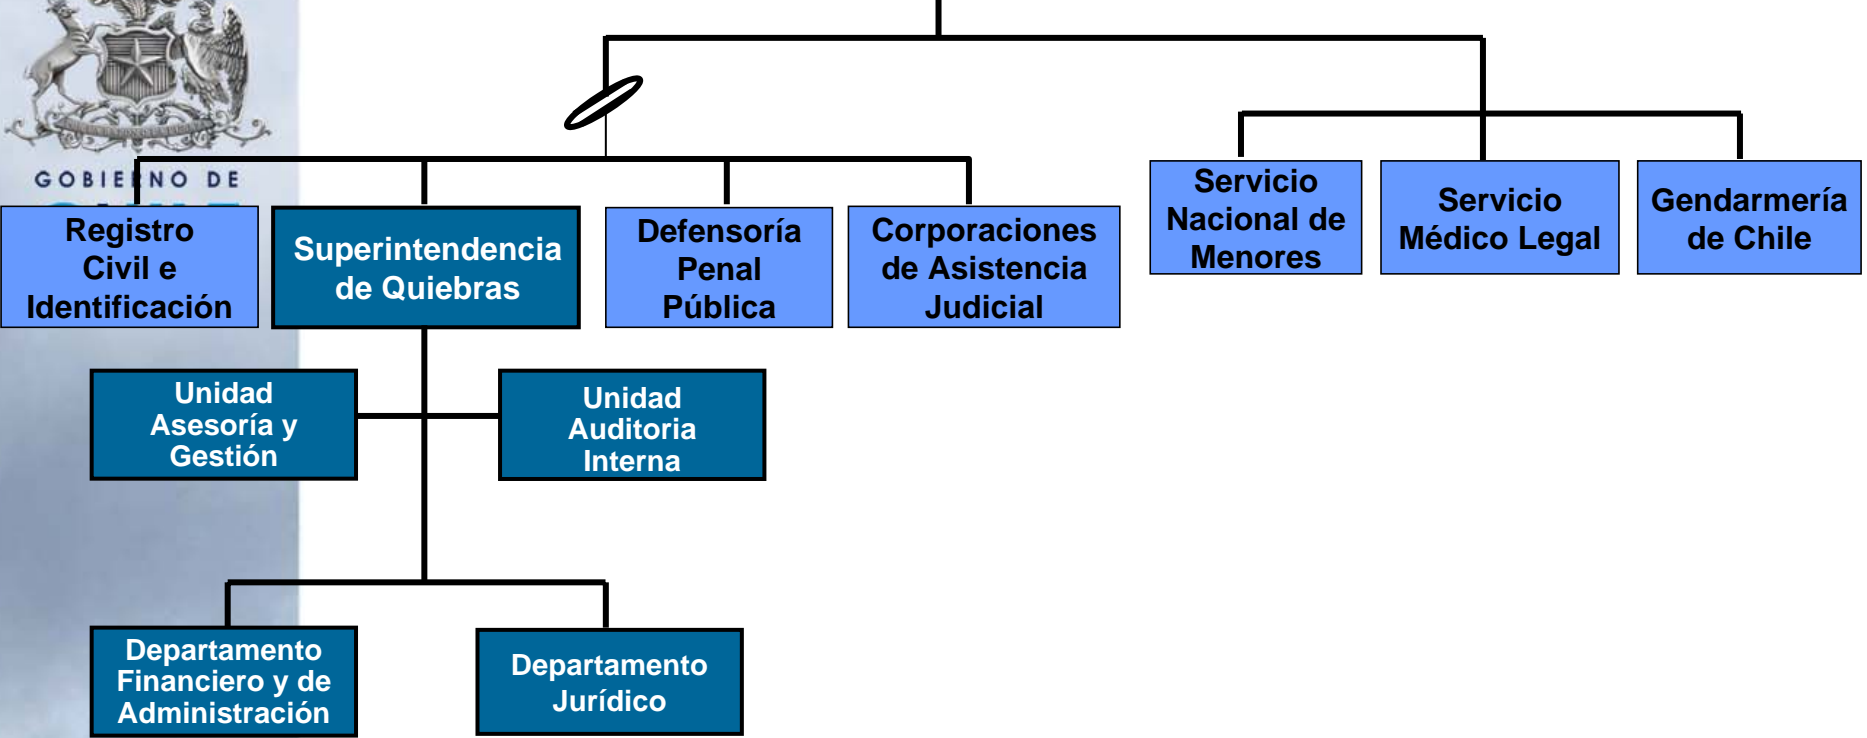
GOBIERNO DE

Registro Civil e Identificación

Superintendencia de Quiebras

Defensoría Penal Pública

Corporaciones de Asistencia Judicial

Servicio Nacional de Menores

Servicio Médico Legal

Gendarmería de Chile

Unidad Asesoría y Gestión

Unidad Auditoria Interna

Departamento Financiero y de Administración

Departamento Jurídico